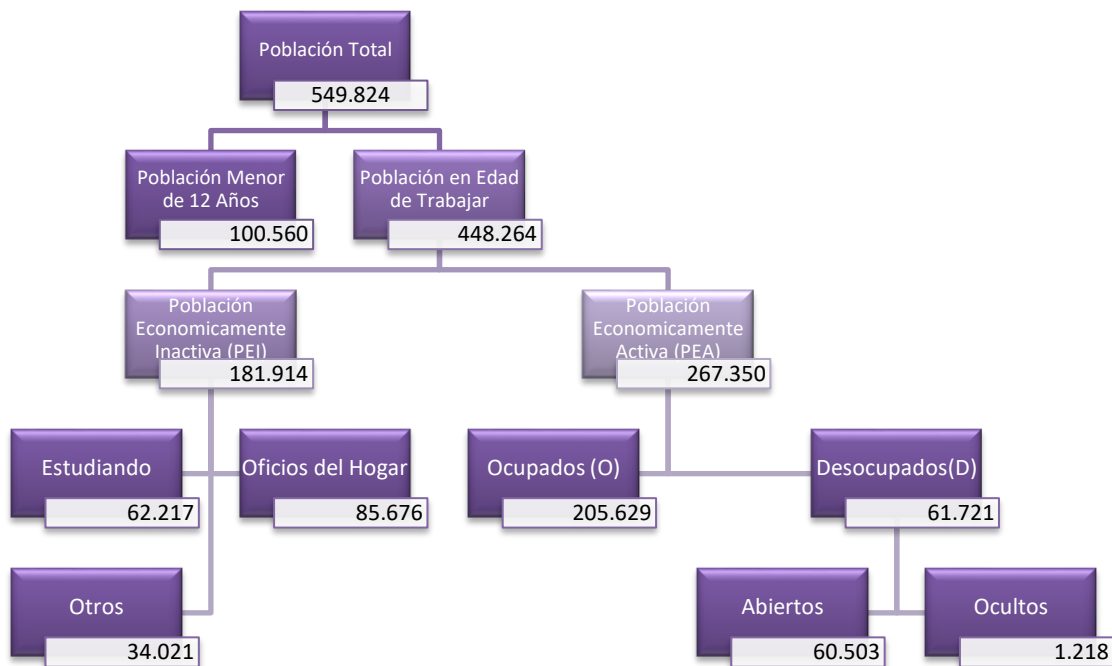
Población Total
549.824

Población Menor de 12 Años
100.560

Población en Edad de Trabajar
448.264

Población Economicamente Inactiva (PEI)
181.914

Población Economicamente Activa (PEA)
267.350

Estudiando
62.217

Oficios del Hogar
85.676

Ocupados (O)
205.629

Desocupados(D)
61.721

Otros
34.021

Abiertos
60.503

Ocultos
1.218